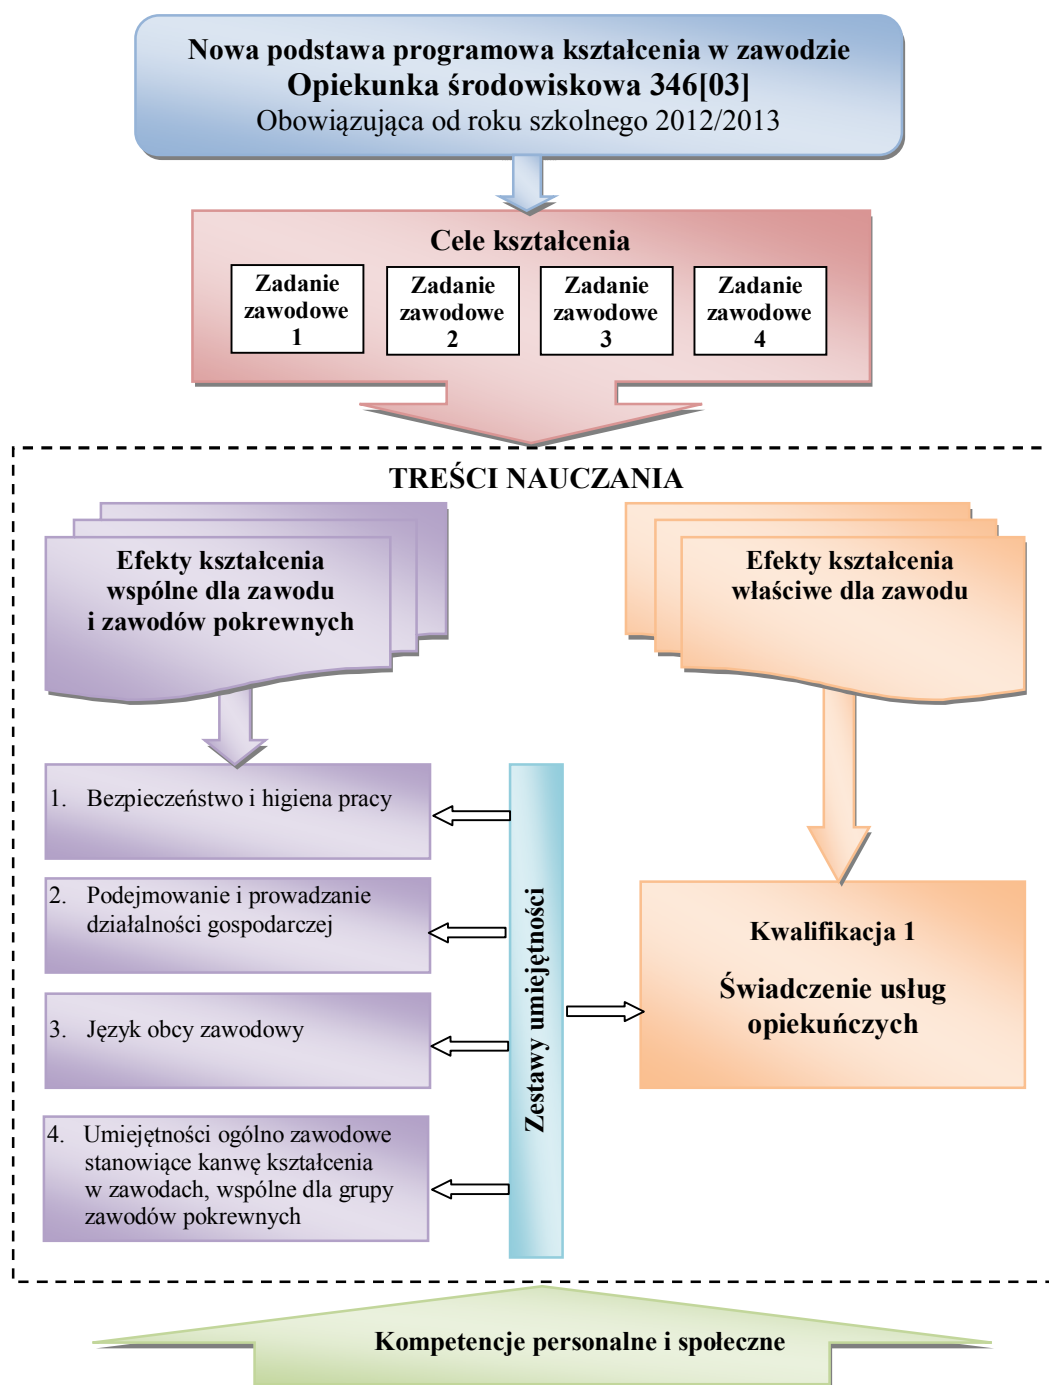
Nowa podstawa programowa kształcenia w zawodzie
Opiekunka środowiskowa 346[03]
Obowiązująca od roku szkolnego 2012/2013

Cele kształcenia

Zadanie zawodowe 1

Zadanie zawodowe 2

Zadanie zawodowe 3

Zadanie zawodowe 4

TREŚCI NAUCZANIA

Efekty kształcenia wspólne dla zawodu i zawodów pokrewnych

Efekty kształcenia właściwe dla zawodu

1. Bezpieczeństwo i higiena pracy

2. Podejmowanie i prowadzanie działalności gospodarczej

3. Język obcy zawodowy

4. Umiejętności ogólno zawodowe stanowiące kanwę kształcenia w zawodach, wspólne dla grupy zawodów pokrewnych

Zestawy umiejętności

Kwalifikacja 1

Świadczenie usług opiekuńczych

Kompetencje personalne i społeczne